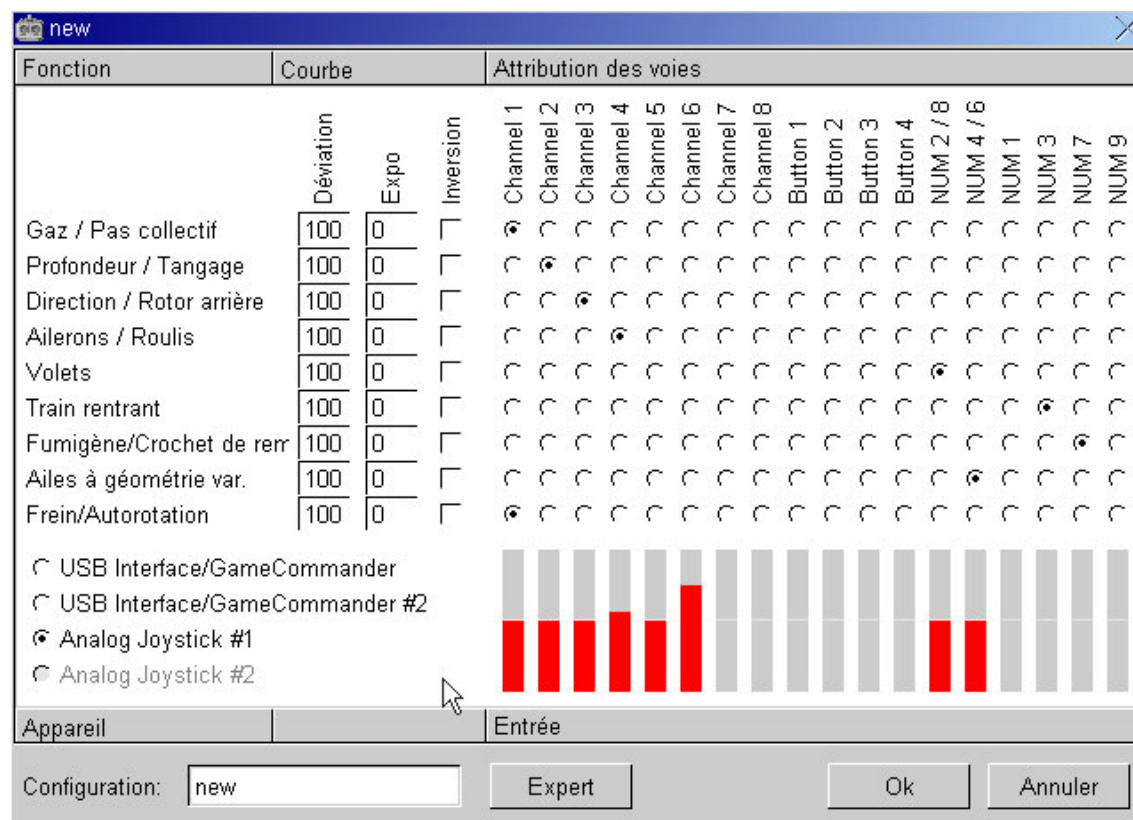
new

| Fonction | Courbe | | | Attribution des voies |
|---|---|---|---|---|
| | Déviation | Expo | Inversion | Channel 1 Channel 2 Channel 3 Channel 4 Channel 5 Channel 6 Channel 7 Channel 8 Button 1 Button 2 Button 3 Button 4 NUM 2 / 8 NUM 4 / 6 NUM 1 NUM 3 NUM 7 NUM 9 |
| Gaz / Pas collectif | 100 | 0 | | |
| Profondeur / Tangage | 100 | 0 | | |
| Direction / Rotor arrière | 100 | 0 | | |
| Ailerons / Roulis | 100 | 0 | | |
| Volets | 100 | 0 | | |
| Train rentrant | 100 | 0 | | |
| Fumigène/Crochet de rem | 100 | 0 | | |
| Ailes à géométrie var. | 100 | 0 | | |
| Frein/Autorotation | 100 | 0 | | |

USB Interface/GameCommander
USB Interface/GameCommander #2
Analog Joystick #1
Analog Joystick #2

Appareil
Entrée

Configuration: new
Expert
Ok
Annuler